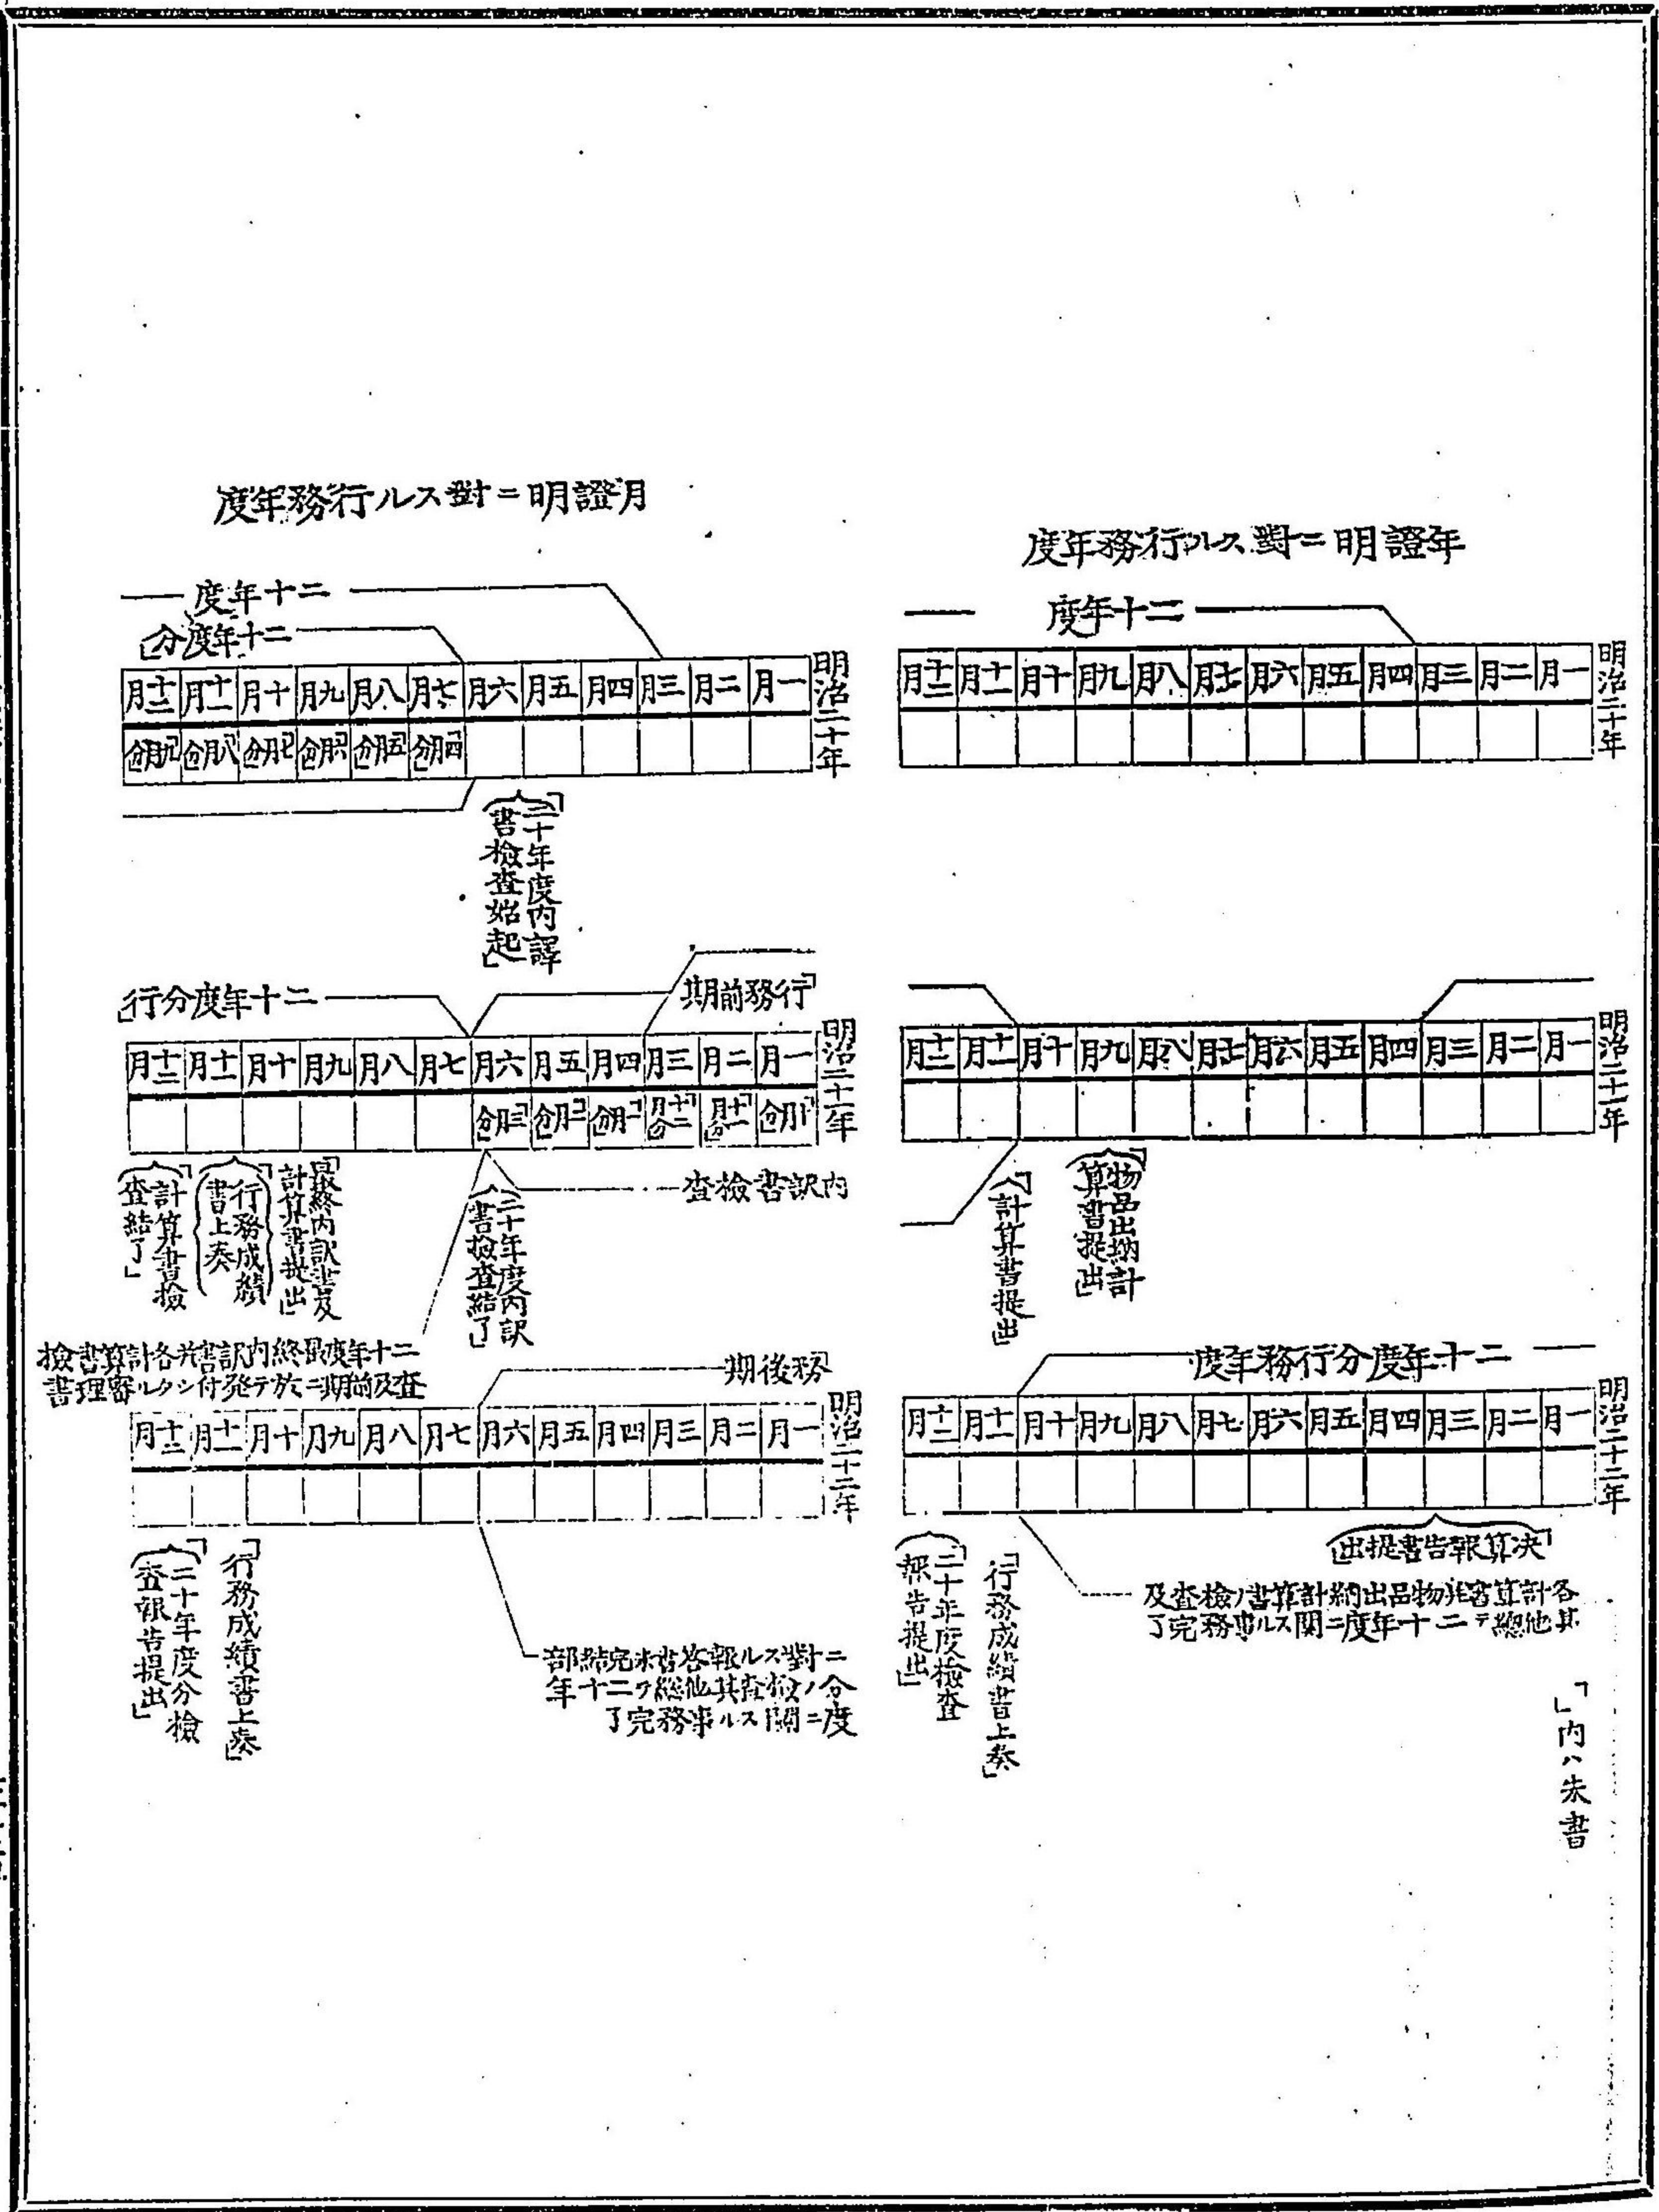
年證明ニ對スル行務年度

二十年度

明治二十年

| 一月 | 二月 | 三月 | 四月 | 五月 | 六月 | 七月 | 八月 | 九月 | 十月 | 十一月 | 十二月 |
|---|---|---|---|---|---|---|---|---|---|---|---|
| | | | | | | | | | | | |

明治二十一年

| 一月 | 二月 | 三月 | 四月 | 五月 | 六月 | 七月 | 八月 | 九月 | 十月 | 十一月 | 十二月 |
|---|---|---|---|---|---|---|---|---|---|---|---|
| | | | | | | | | | | | |

「物品出納計算書提出」

「計算書提出」

二十一年度分行務年度

明治二十二年

| 一月 | 二月 | 三月 | 四月 | 五月 | 六月 | 七月 | 八月 | 九月 | 十月 | 十一月 | 十二月 |
|---|---|---|---|---|---|---|---|---|---|---|---|
| | | | | | | | | | | | |

「決算報告書提出」

各計算書并物品出納計算書ノ検査及其他總テ二十一年度ニ関スル事務完了

「行務成績書上奏」

「二十年度検査報告提出」

「書ハ未定ナリ」

月證明ニ對スル行務年度

二十年度

二十年度分

明治二十年

| 一月 | 二月 | 三月 | 四月 | 五月 | 六月 | 七月 | 八月 | 九月 | 十月 | 十一月 | 十二月 |
|---|---|---|---|---|---|---|---|---|---|---|---|
| | | | | | | 四月分 | 五月分 | 六月分 | 七月分 | 八月分 | 九月分 |

「二十年度内譯書検査始起」

二十年度分行

「行務前期」

明治二十一年

| 一月 | 二月 | 三月 | 四月 | 五月 | 六月 | 七月 | 八月 | 九月 | 十月 | 十一月 | 十二月 |
|---|---|---|---|---|---|---|---|---|---|---|---|
| 十月分 | 十一月分 | 十二月分 | 一月分 | 二月分 | 三月分 | | | | | | |

内訳書検査

「最終内訳書及計算書提出」

「行務成績書上奏」

「計算書検査結了」

「二十年度内訳書検査結了」

二十年度最終内訳書并各計算書検査及前期ニ於テ発付シタル審理書

務後期

明治二十二年

| 一月 | 二月 | 三月 | 四月 | 五月 | 六月 | 七月 | 八月 | 九月 | 十月 | 十一月 | 十二月 |
|---|---|---|---|---|---|---|---|---|---|---|---|
| | | | | | | | | | | | |

二十對スル報告未結部分ノ検査其他總テ二十年度ニ関スル事務完了

「行務成績書上奏」

「二十年度分検査報告提出」